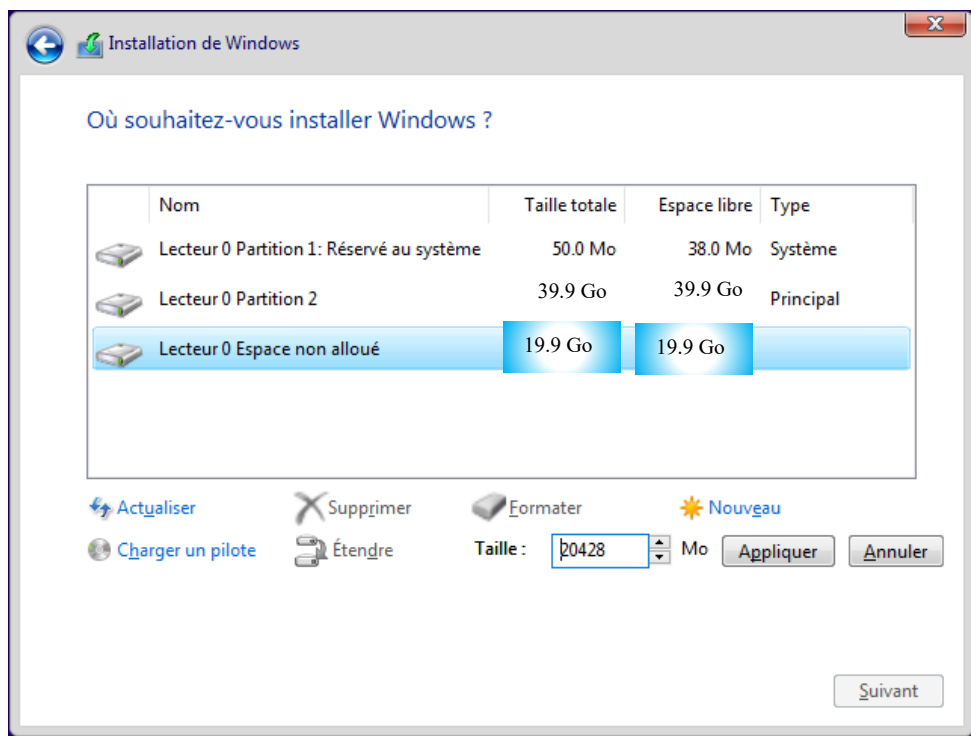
Installation de Windows

Où souhaitez-vous installer Windows ?

| | Nom | Taille totale | Espace libre | Type |
|---|---|---|---|---|
| | Lecteur 0 Partition 1: Réservé au système | 50.0 Mo | 38.0 Mo | Système |
| | Lecteur 0 Partition 2 | 39.9 Go | 39.9 Go | Principal |
| | Lecteur 0 Espace non alloué | 19.9 Go | 19.9 Go | |

Actualiser
Supprimer
Formater
Nouveau
Charger un pilote
Étendre
Taille : 20428 Mo
Appliquer
Annuler

Suivant